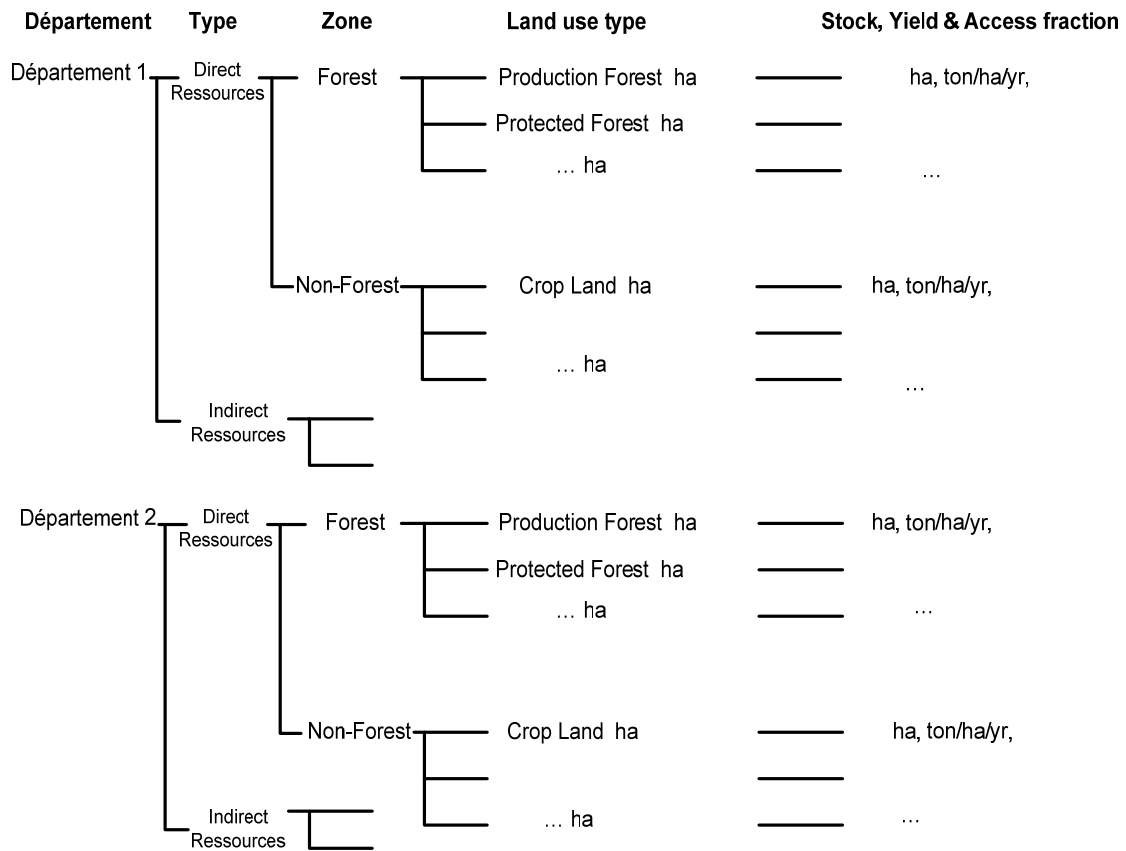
Département Type Zone Land use type Stock, Yield & Access fraction

Département 1 Direct Ressources Forest Production Forest ha ha, ton/ha/yr,

Protected Forest ha

… ha …

Non-Forest Crop Land ha ha, ton/ha/yr,

… ha …

Indirect Ressources

Département 2 Direct Ressources Forest Production Forest ha ha, ton/ha/yr,

Protected Forest ha

… ha …

Non-Forest Crop Land ha ha, ton/ha/yr,

Indirect Ressources … ha …